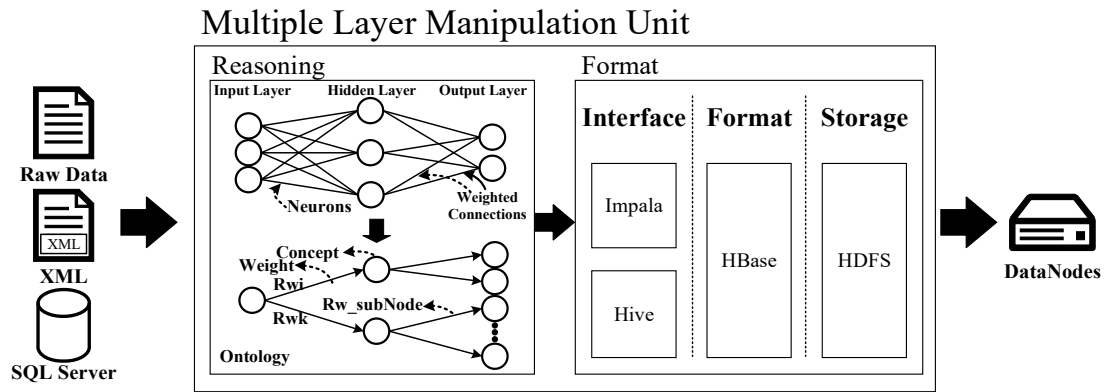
Multiple Layer Manipulation Unit

Raw Data

XML

XML

SQL Server

Reasoning

Input Layer

Hidden Layer

Output Layer

Neurons

Weighted Connections

Concept

Weight

Rwi

Rwk

Rw_subNode

Ontology

Format

Interface

Format

Storage

Impala

Hive

HBase

HDFS

DataNodes